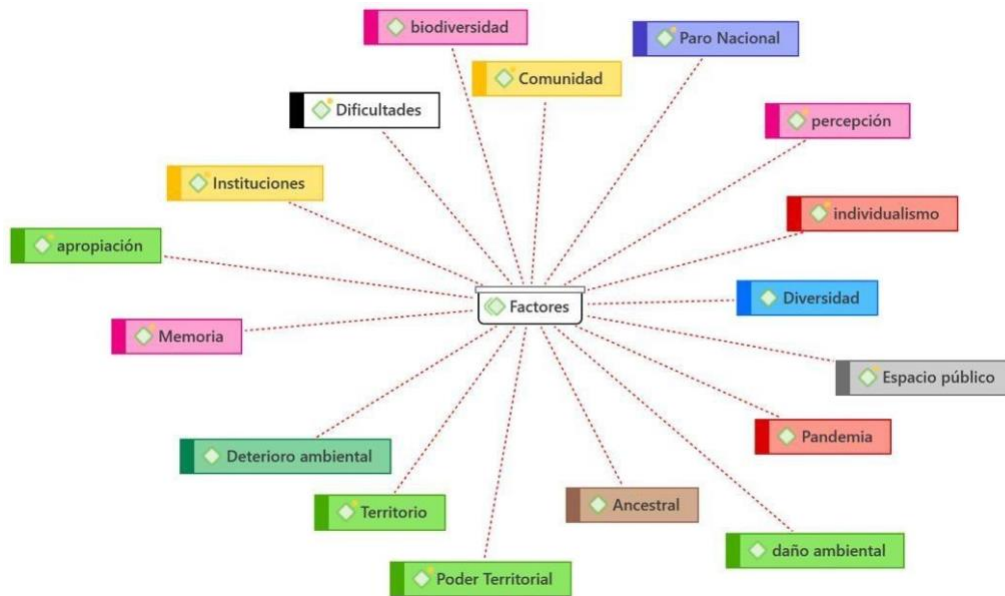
biodiversidad

Paro Nacional

Comunidad

Dificultades

percepción

Instituciones

individualismo

apropiación

Factores

Diversidad

Memoria

Espacio público

Pandemia

Deterioro ambiental

Territorio

Ancestral

daño ambiental

Poder Territorial